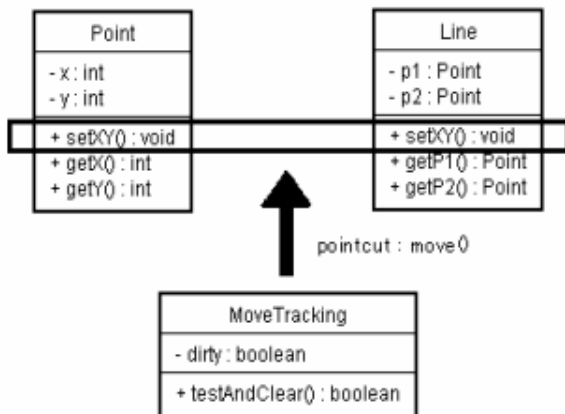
Point

- x : int
- y : int

+ setXY() : void
+ getX() : int
+ getY() : int

Line

- p1 : Point
- p2 : Point

+ setXY() : void
+ getP1() : Point
+ getP2() : Point

pointcut : move()

MoveTracking

- dirty : boolean

+ testAndClear() : boolean